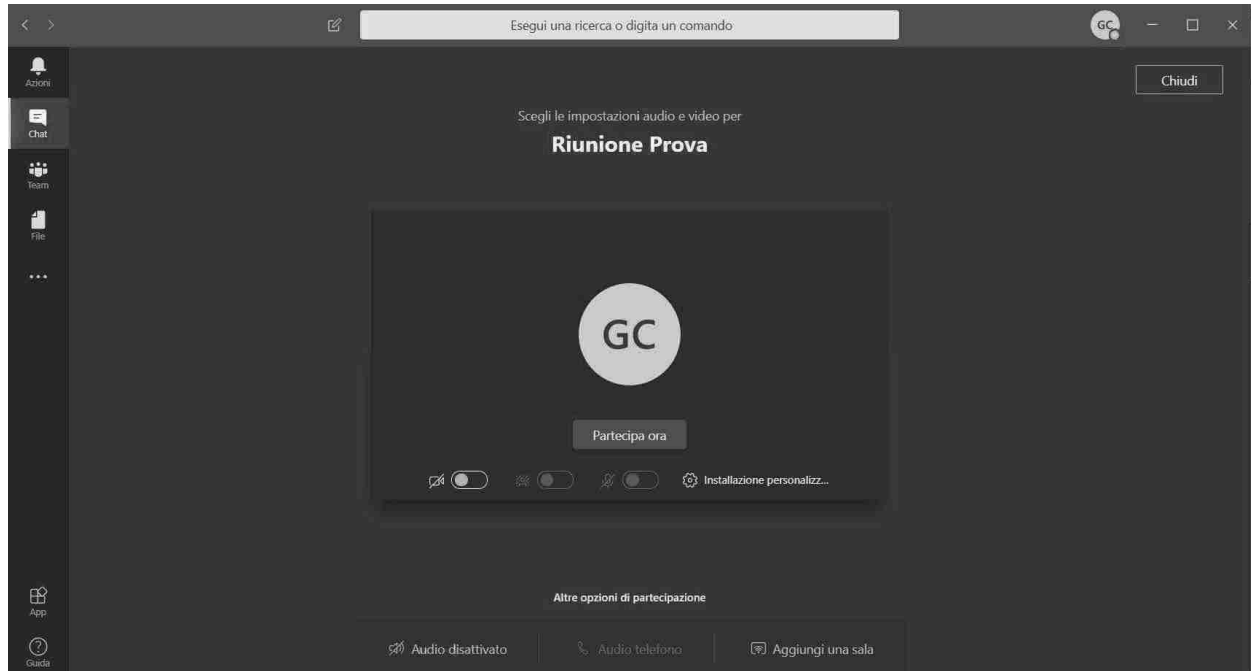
Esegui una ricerca o digita un comando

GC

Azioni

Chat

Team

File

...

App

Guida

Chiudi

Scegli le impostazioni audio e video per

Riunione Prova

GC

Partecipa ora

Installazione personalizz...

Altre opzioni di partecipazione

Audio disattivato

Audio telefono

Aggiungi una sala